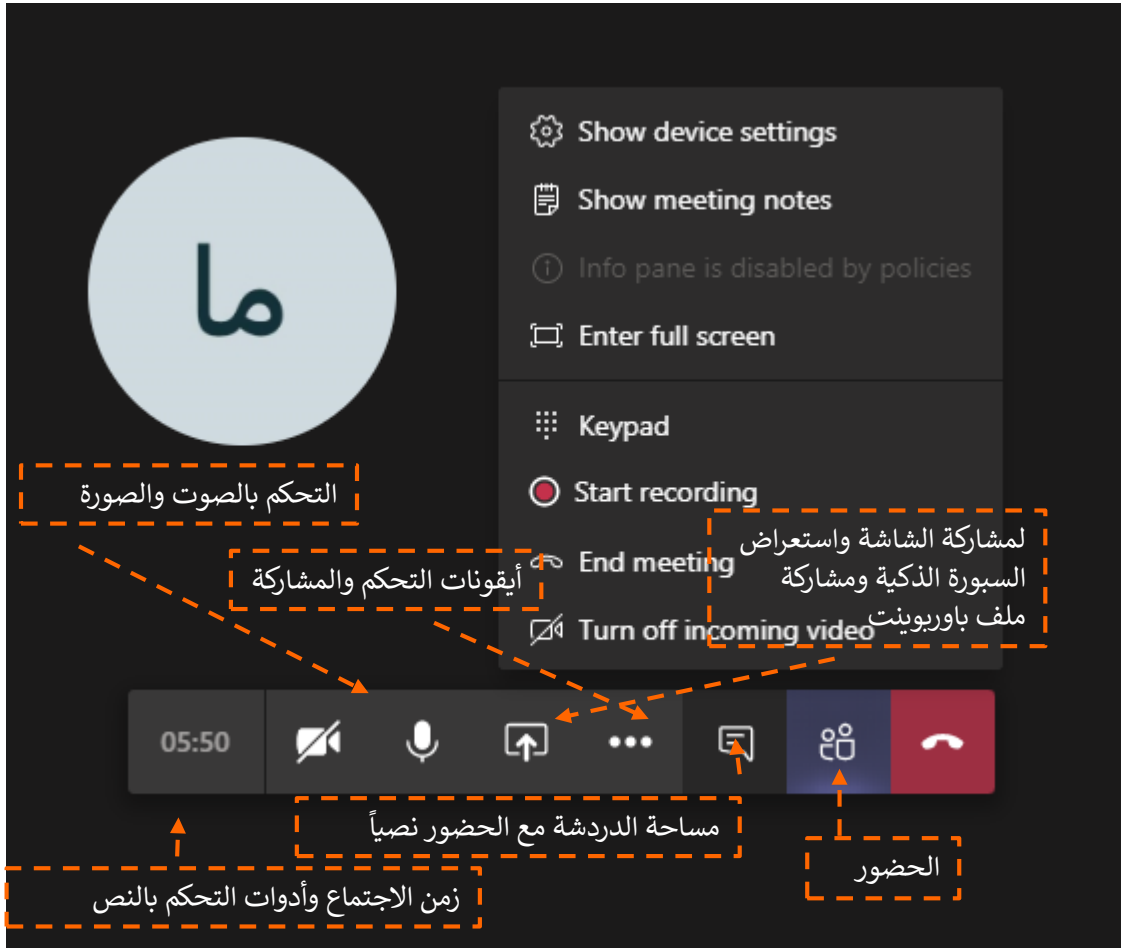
ما

Show device settings

Show meeting notes

Info pane is disabled by policies

Enter full screen

Keypad

Start recording

End meeting

Turn off incoming video

التحكم بالصوت والصورة

أيقونات التحكم والمشاركة

لمشاركة الشاشة واستعراض السبورة الذكية ومشاركة ملف باوربوينت

05:50

مساحة الدردشة مع الحضور نصياً

الحضور

زمن الاجتماع وأدوات التحكم بالنص